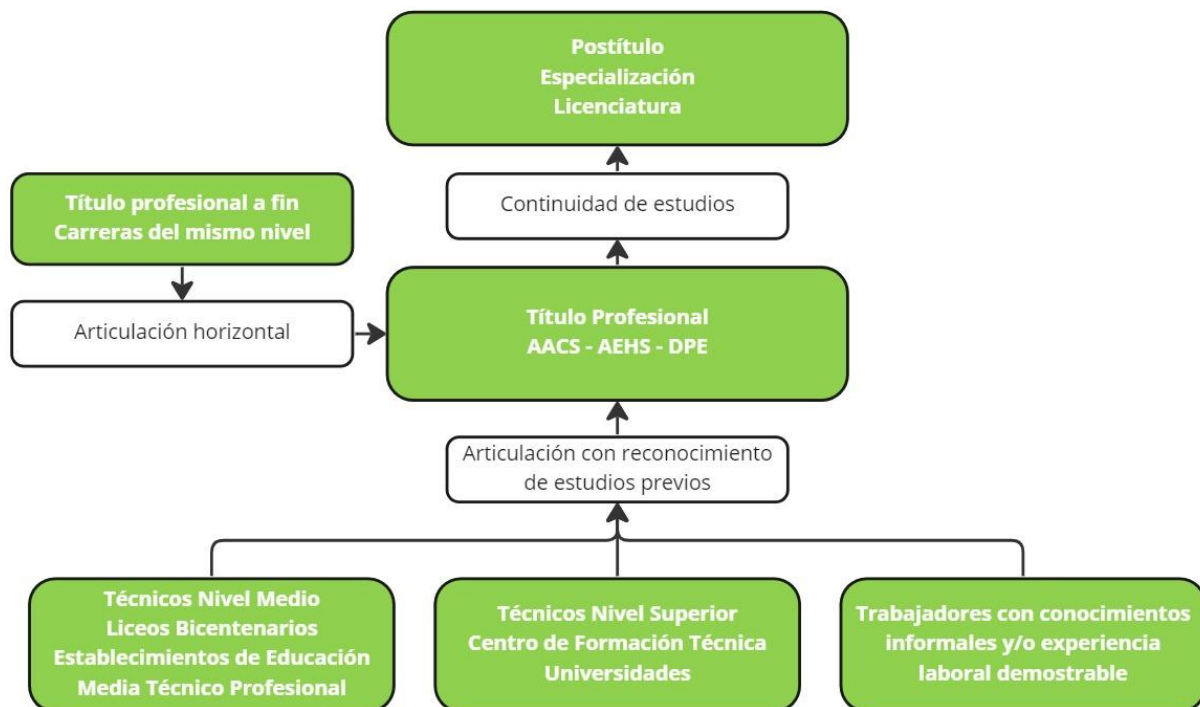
Postítulo
Especialización
Licenciatura

Título profesional a fin
Carreras del mismo nivel

Continuidad de estudios

Articulación horizontal

Título Profesional
AACS - AEHS - DPE

Articulación con reconocimiento de estudios previos

Técnicos Nivel Medio
Liceos Bicentenarios
Establecimientos de Educación
Media Técnico Profesional

Técnicos Nivel Superior
Centro de Formación Técnica
Universidades

Trabajadores con conocimientos informales y/o experiencia laboral demostrable